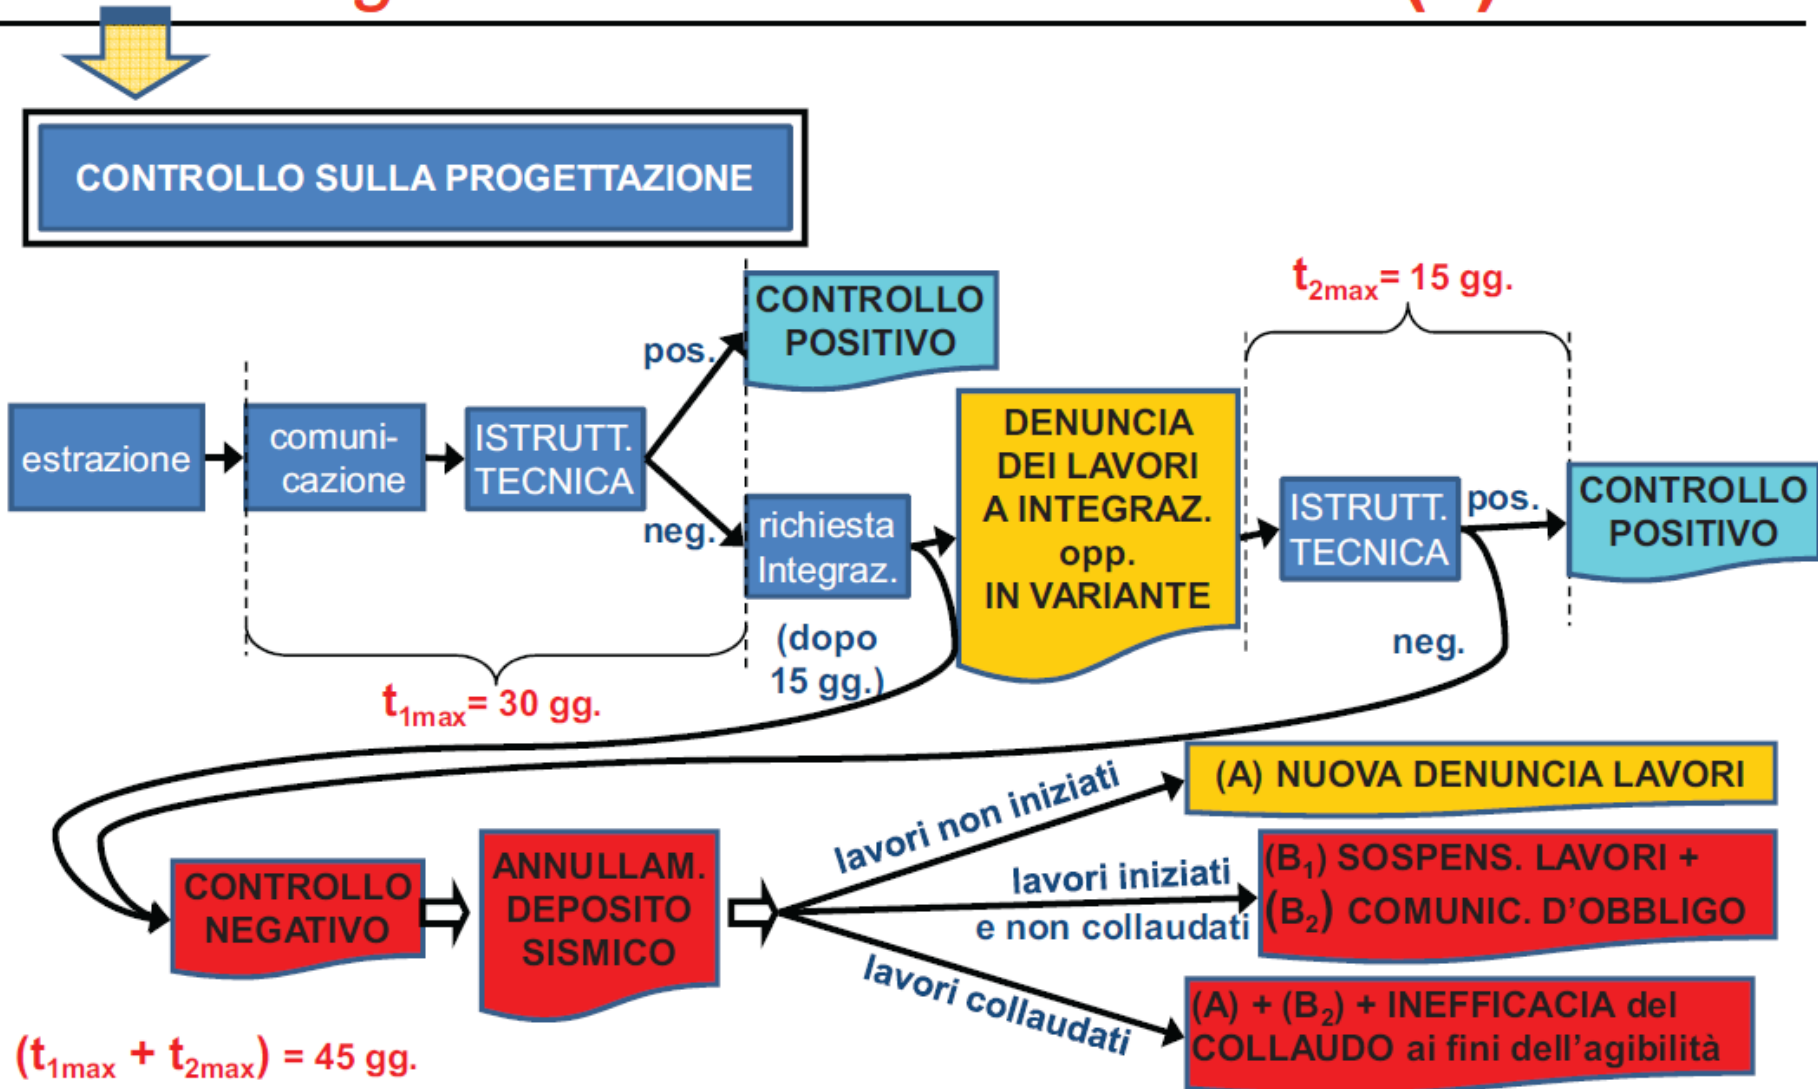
CONTROLLO SULLA PROGETTAZIONE

estrazione

comunicazione

ISTRUTT. TECNICA

pos.

neg.

CONTROLLO POSITIVO

richiesta Integraz.

(dopo 15 gg.)

$t_{1max}$= 30 gg.

DENUNCIA DEI LAVORI A INTEGRAZ. opp. IN VARIANTE

$t_{2max}$= 15 gg.

ISTRUTT. TECNICA

pos.

neg.

CONTROLLO POSITIVO

CONTROLLO NEGATIVO

ANNULLAM. DEPOSITO SISMICO

lavori non iniziati

lavori iniziati e non collaudati

lavori collaudati

(A) NUOVA DENUNCIA LAVORI

($B_1$) SOSPENS. LAVORI + ($B_2$) COMUNIC. D'OBBLIGO

(A) + ($B_2$) + INEFFICACIA del COLLAUDO ai fini dell'agibilità

($t_{1max}$ + $t_{2max}$) = 45 gg.